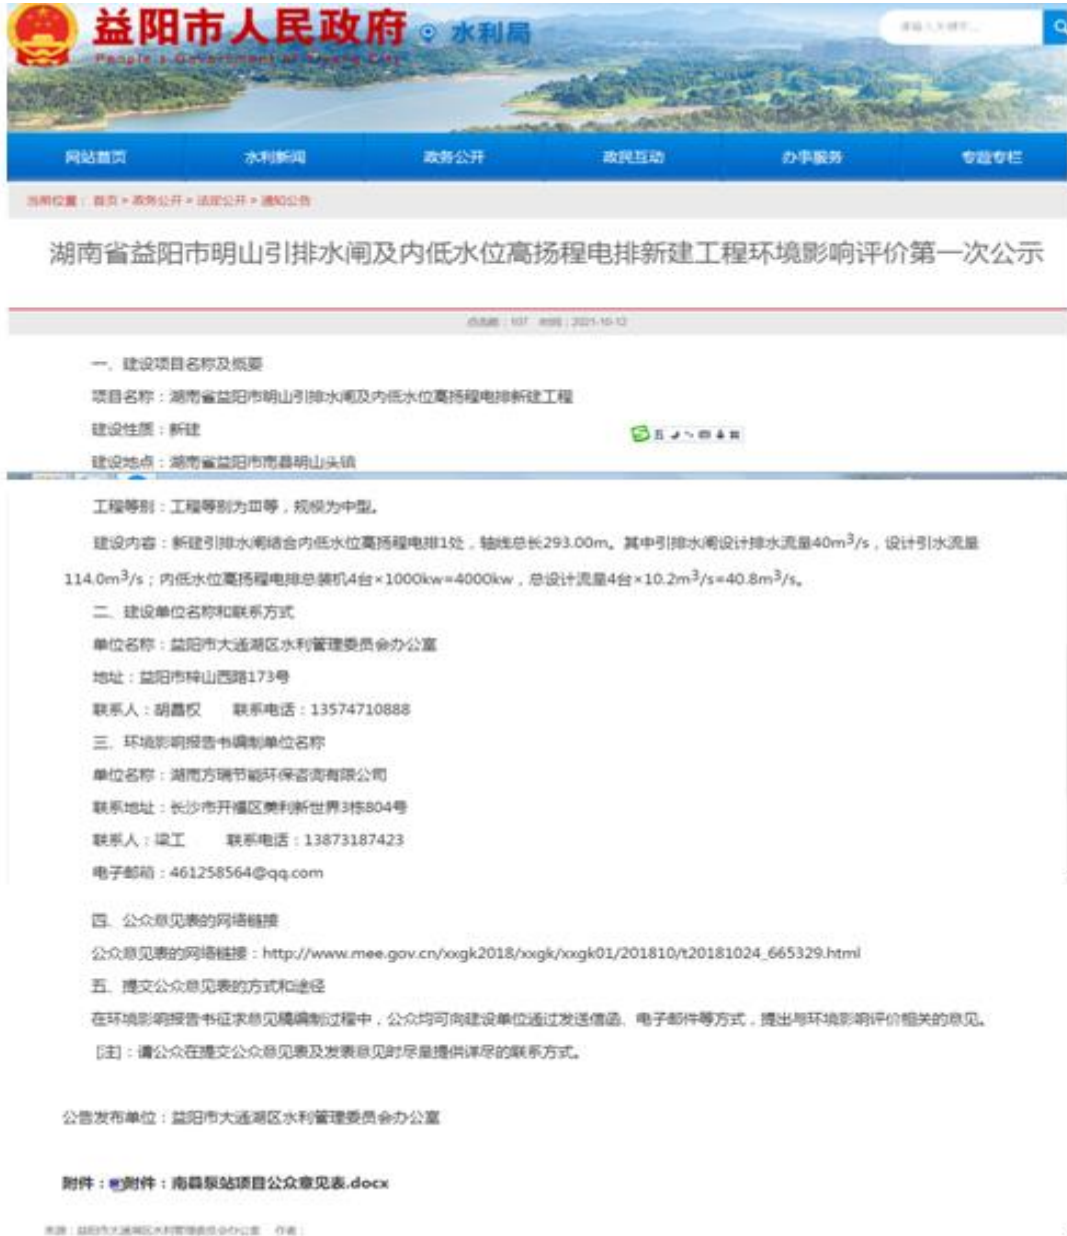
益阳市人民政府 水利局
People's Government of Yiyang City

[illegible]

网站首页　水利新闻　政务公开　政民互动　办事服务　专题专栏

当前位置：首页 > 政务公开 > 法定公开 > 通知公告

湖南省益阳市明山引排水闸及内低水位高扬程电排新建工程环境影响评价第一次公示

点击数：107　时间：2021-10-12

一、建设项目名称及概要

项目名称：湖南省益阳市明山引排水闸及内低水位高扬程电排新建工程

建设性质：新建

建设地点：湖南省益阳市南县明山头镇

工程等别：工程等别为Ⅲ等，规模为中型。

建设内容：新建引排水闸结合内低水位高扬程电排1处，轴线总长293.00m。其中引排水闸设计排水流量40m$^3$/s，设计引水流量114.0m$^3$/s；内低水位高扬程电排总装机4台×1000kw=4000kw，总设计流量4台×10.2m$^3$/s=40.8m$^3$/s。

二、建设单位名称和联系方式

单位名称：益阳市大通湖区水利管理委员会办公室

地址：益阳市梓山西路173号

联系人：胡昌权　联系电话：13574710888

三、环境影响报告书编制单位名称

单位名称：湖南方瑞节能环保咨询有限公司

联系地址：长沙市开福区美利新世界3栋804号

联系人：梁工　联系电话：13873187423

电子邮箱：461258564@qq.com

四、公众意见表的网络链接

公众意见表的网络链接：http://www.mee.gov.cn/xxgk2018/xxgk/xxgk01/201810/t20181024_665329.html

五、提交公众意见表的方式和途径

在环境影响报告书征求意见稿编制过程中，公众均可向建设单位通过发送信函、电子邮件等方式，提出与环境影响评价相关的意见。

[注]：请公众在提交公众意见表及发表意见时尽量提供详尽的联系方式。

公告发布单位：益阳市大通湖区水利管理委员会办公室

附件：附件：南县泵站项目公众意见表.docx

来源：益阳市大通湖区水利管理委员会办公室　作者：